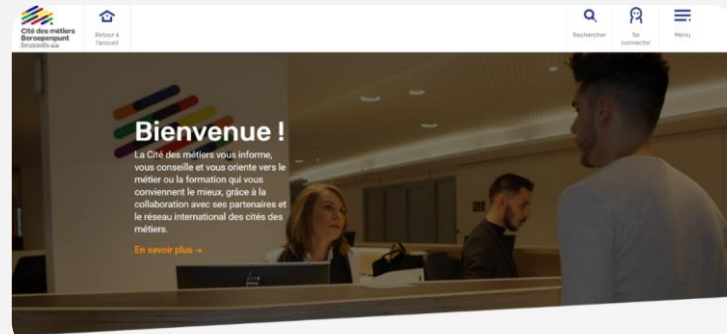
Cité des métiers
Beroepenpunt
Bruxelles

Retour à l'accueil

Rechercher

Se connecter

Menu

Bienvenue !

La Cité des métiers vous informe, vous conseille et vous oriente vers le métier ou la formation qui vous conviennent le mieux, grâce à la collaboration avec ses partenaires et le réseau international des cités des métiers.

En savoir plus →